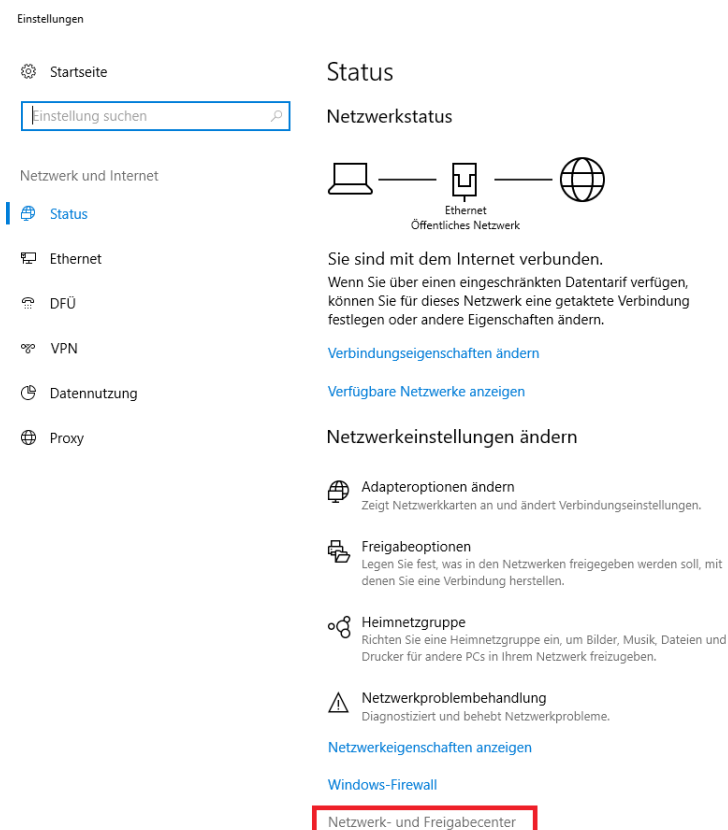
Einstellungen

Startseite

Einstellung suchen

Netzwerk und Internet

Status

Ethernet

DFÜ

VPN

Datennutzung

Proxy

Status

Netzwerkstatus

Ethernet
Öffentliches Netzwerk

Sie sind mit dem Internet verbunden.
Wenn Sie über einen eingeschränkten Datentarif verfügen, können Sie für dieses Netzwerk eine getaktete Verbindung festlegen oder andere Eigenschaften ändern.

Verbindungseigenschaften ändern

Verfügbare Netzwerke anzeigen

Netzwerkeinstellungen ändern

Adapteroptionen ändern
Zeigt Netzwerkkarten an und ändert Verbindungseinstellungen.

Freigabeoptionen
Legen Sie fest, was in den Netzwerken freigegeben werden soll, mit denen Sie eine Verbindung herstellen.

Heimnetzgruppe
Richten Sie eine Heimnetzgruppe ein, um Bilder, Musik, Dateien und Drucker für andere PCs in Ihrem Netzwerk freizugeben.

Netzwerkproblembehandlung
Diagnostiziert und behebt Netzwerkprobleme.

Netzwerkeigenschaften anzeigen

Windows-Firewall

Netzwerk- und Freigabecenter